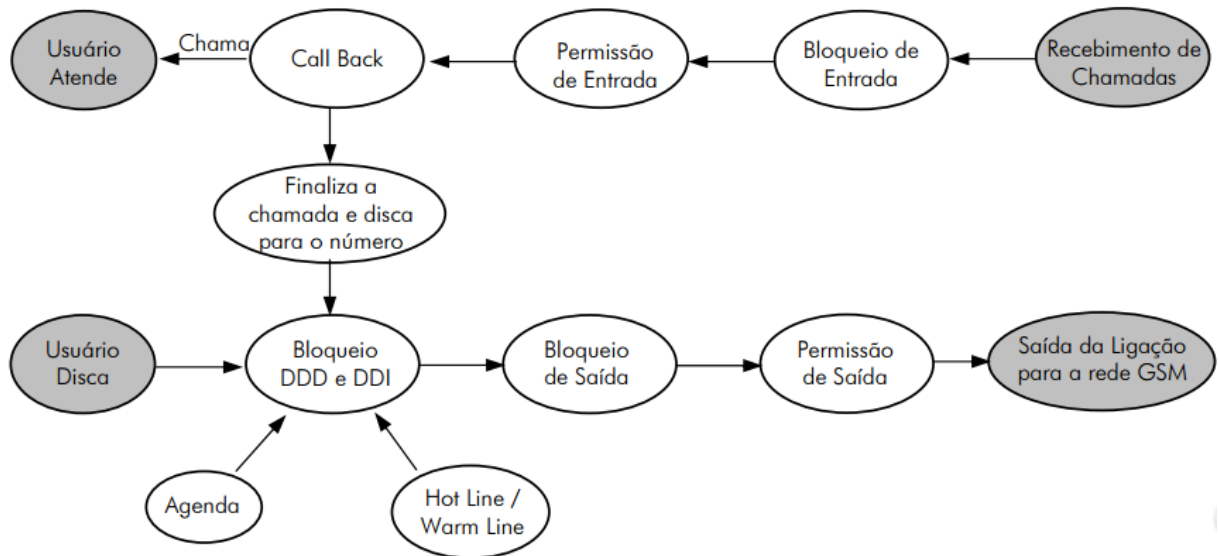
Usuário Atende

Chama

Call Back

Permissão de Entrada

Bloqueio de Entrada

Recebimento de Chamadas

Finaliza a chamada e disca para o número

Usuário Disca

Bloqueio DDD e DDI

Bloqueio de Saída

Permissão de Saída

Saída da Ligação para a rede GSM

Agenda

Hot Line / Warm Line